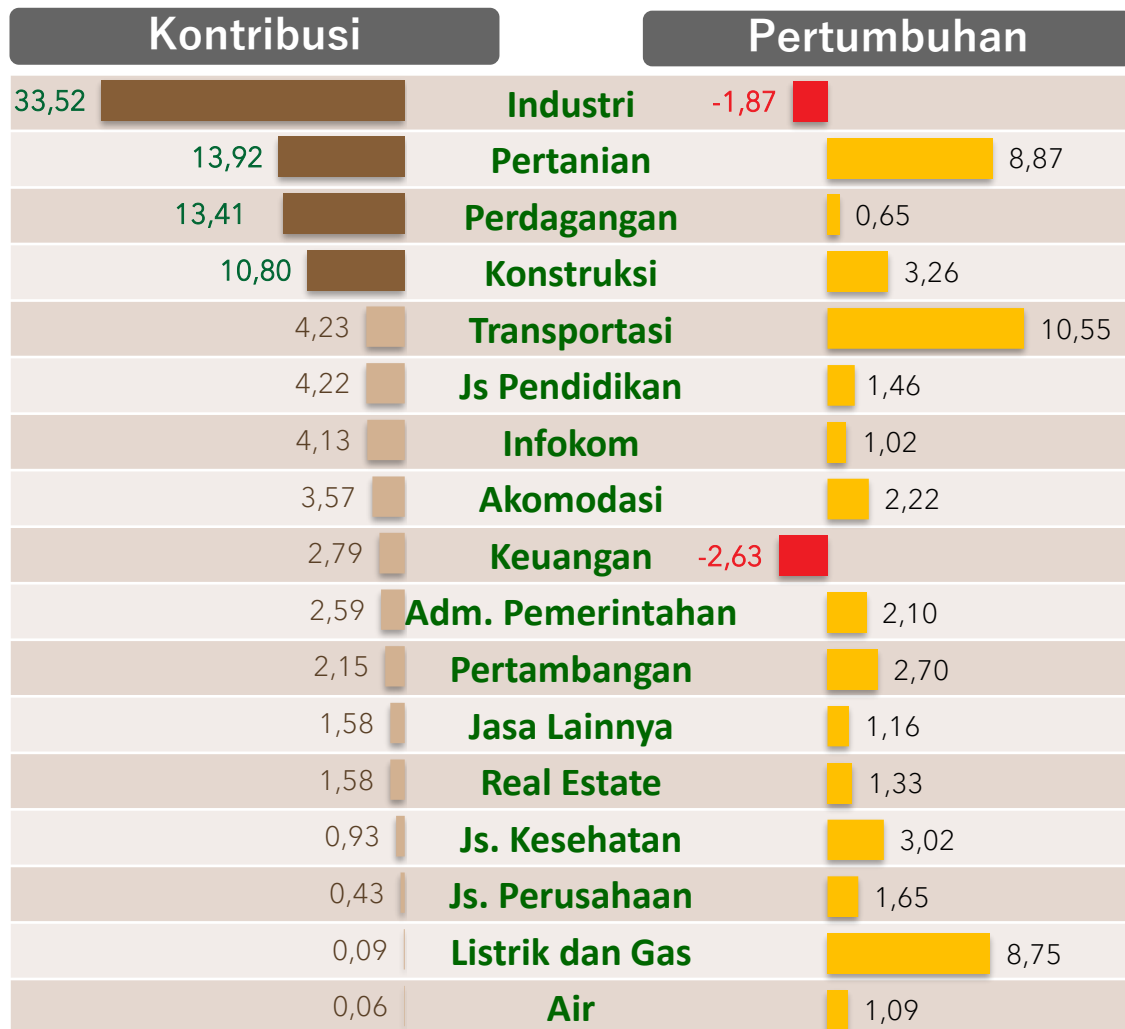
| Kontribusi | | Pertumbuhan |
|---|---|---|
| 33,52 | Industri | -1,87 |
| 13,92 | Pertanian | 8,87 |
| 13,41 | Perdagangan | 0,65 |
| 10,80 | Konstruksi | 3,26 |
| 4,23 | Transportasi | 10,55 |
| 4,22 | Js Pendidikan | 1,46 |
| 4,13 | Infokom | 1,02 |
| 3,57 | Akomodasi | 2,22 |
| 2,79 | Keuangan | -2,63 |
| 2,59 | Adm. Pemerintahan | 2,10 |
| 2,15 | Pertambangan | 2,70 |
| 1,58 | Jasa Lainnya | 1,16 |
| 1,58 | Real Estate | 1,33 |
| 0,93 | Js. Kesehatan | 3,02 |
| 0,43 | Js. Perusahaan | 1,65 |
| 0,09 | Listrik dan Gas | 8,75 |
| 0,06 | Air | 1,09 |